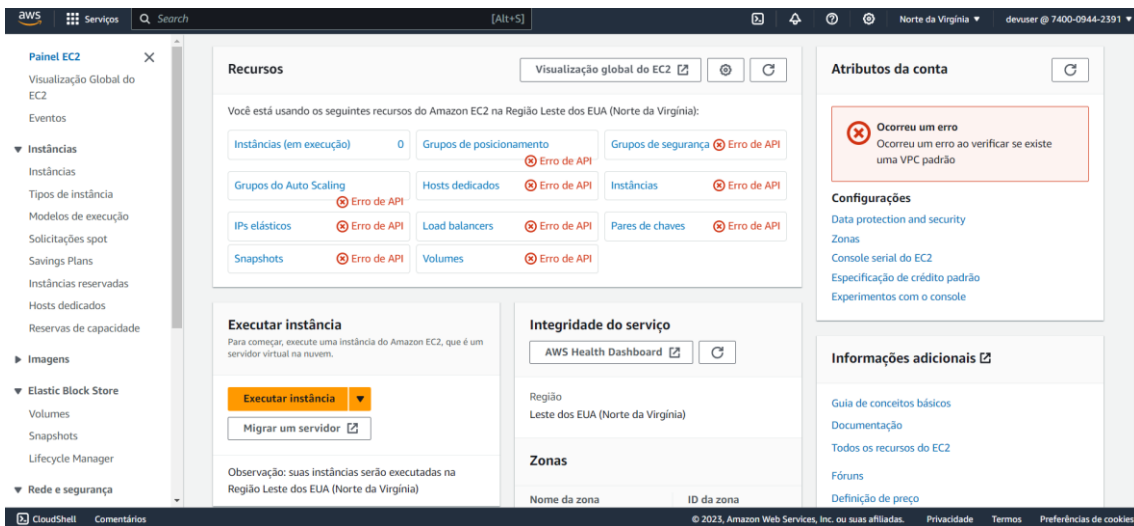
aws Serviços Search [Alt+S]

Norte da Virgínia ▼ devuser @ 7400-0944-2391 ▼

Painel EC2
Visualização Global do EC2
Eventos
▼ Instâncias
Instâncias
Tipos de instância
Modelos de execução
Solicitações spot
Savings Plans
Instâncias reservadas
Hosts dedicados
Reservas de capacidade
▶ Imagens
▼ Elastic Block Store
Volumes
Snapshots
Lifecycle Manager
▼ Rede e segurança

Recursos
Visualização global do EC2

Você está usando os seguintes recursos do Amazon EC2 na Região Leste dos EUA (Norte da Virgínia):

| | | |
|---|---|---|
| Instâncias (em execução) 0 | Grupos de posicionamento Erro de API | Grupos de segurança Erro de API |
| Grupos do Auto Scaling Erro de API | Hosts dedicados Erro de API | Instâncias Erro de API |
| IPs elásticos Erro de API | Load balancers Erro de API | Pares de chaves Erro de API |
| Snapshots Erro de API | Volumes Erro de API | |

Executar instância
Para começar, execute uma instância do Amazon EC2, que é um servidor virtual na nuvem.
Executar instância
Migrar um servidor
Observação: suas instâncias serão executadas na Região Leste dos EUA (Norte da Virgínia)

Integridade do serviço
AWS Health Dashboard
Região
Leste dos EUA (Norte da Virgínia)
Zonas
Nome da zona
ID da zona

Atributos da conta
Ocorreu um erro
Ocorreu um erro ao verificar se existe uma VPC padrão
Configurações
Data protection and security
Zonas
Console serial do EC2
Especificação de crédito padrão
Experimentos com o console

Informações adicionais
Guia de conceitos básicos
Documentação
Todos os recursos do EC2
Fóruns
Definição de preço

CloudShell Comentários
© 2023, Amazon Web Services, Inc. ou suas afiliadas. Privacidade Termos Preferências de cookies